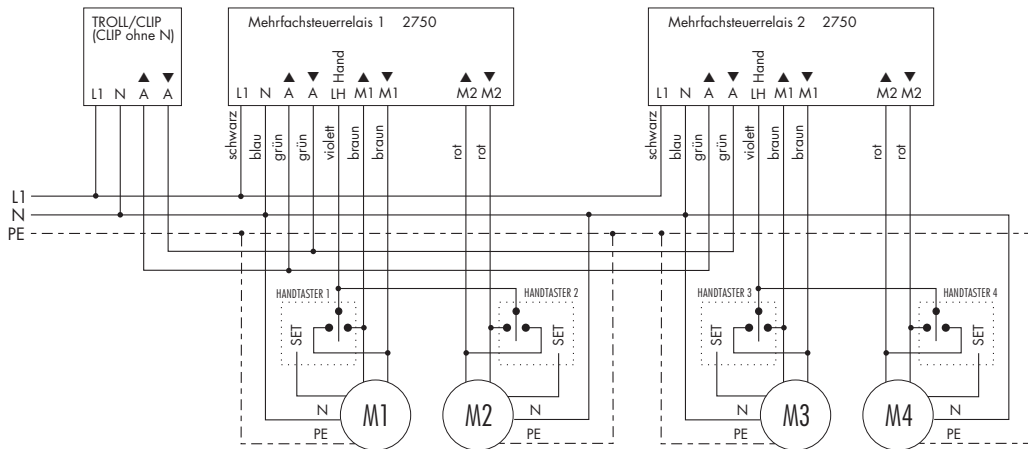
TROLL/CLIP
(CLIP ohne N)
L1 N ▲A ▼A

Mehrfachsteuerrelais 1 2750
L1 N ▲A ▼A Hand LH ▲M1 ▼M1 ▲M2 ▼M2
schwarz blau grün grün violett braun braun rot rot

Mehrfachsteuerrelais 2 2750
L1 N ▲A ▼A Hand LH ▲M1 ▼M1 ▲M2 ▼M2
schwarz blau grün grün violett braun braun rot rot

L1
N
PE

HANDTASTER 1
SET
HANDTASTER 2
SET
HANDTASTER 3
SET
HANDTASTER 4
SET

N
PE
M1
M2
N
PE
N
PE
M3
M4
N
PE